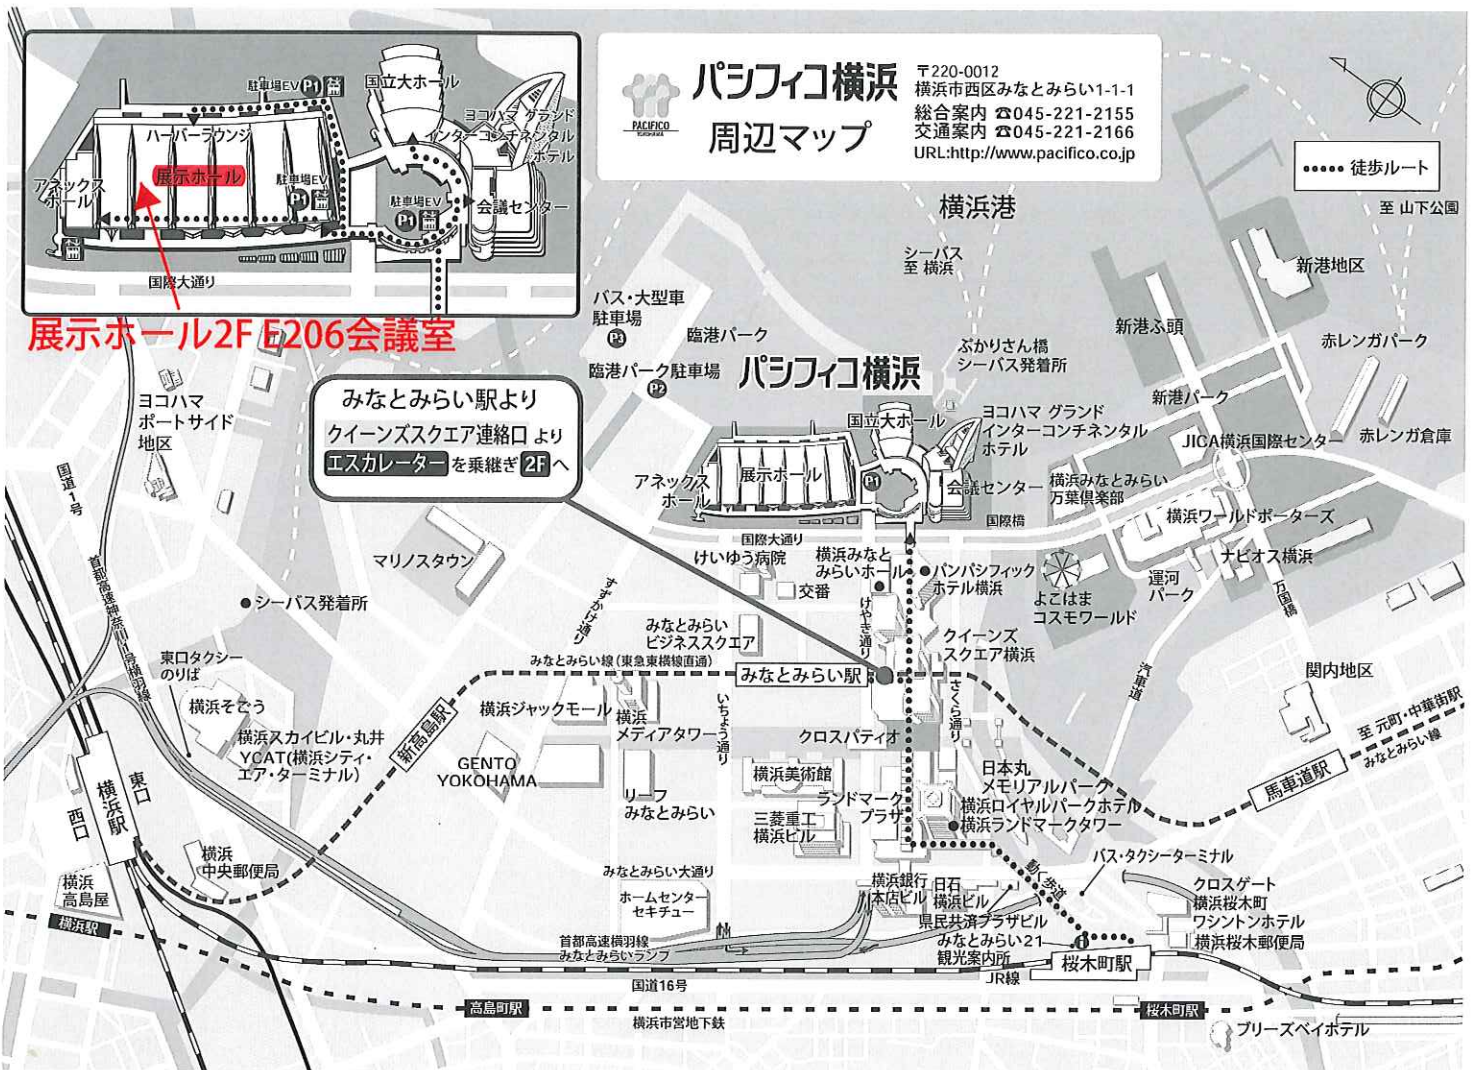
駐車場EV P1
国立大ホール
ヨコハマ グランド インターコンチネンタル ホテル
ハーバーラウンジ
展示ホール
アネックスホール
駐車場EV P1
駐車場EV P1
会議センター
国際大通り
展示ホール2F E206会議室

PACIFICO YOKOHAMA
パシフィコ横浜
周辺マップ
〒220-0012
横浜市西区みなとみらい1-1-1
総合案内 ☎045-221-2155
交通案内 ☎045-221-2166
URL:http://www.pacifico.co.jp

徒歩ルート
至 山下公園
横浜港
シーバス 至 横浜
新港地区
新港ふ頭
赤レンガパーク
ぷかりさん橋 シーバス発着所
新港パーク
赤レンガ倉庫
JICA横浜国際センター
バス・大型車駐車場 P3
臨港パーク
臨港パーク駐車場 P2
パシフィコ横浜
国立大ホール
ヨコハマ グランド インターコンチネンタル ホテル
アネックスホール
展示ホール
P1
会議センター
横浜みなとみらい万葉倶楽部
国際橋
横浜ワールドポーターズ
ナビオス横浜
ヨコハマ ポートサイド地区

みなとみらい駅より
クイーンズスクエア連絡口 より
エスカレーター を乗継ぎ 2F へ

国道1号
首都高速神奈川1号横羽線
マリノスタウン
国際大通り
けいゆう病院
横浜みなとみらいホール
パンパシフィック ホテル横浜
交番
よこはま コスモワールド
運河パーク
万国橋
シーバス発着所
すずかけ通り
けやき通り
みなとみらいビジネススクエア
クイーンズスクエア横浜
東口タクシーのりば
みなとみらい線(東急東横線直通)
みなとみらい駅
関内地区
汽車道
横浜そごう
横浜ジャックモール
新高島駅
横浜メディアタワー
いちょう通り
さくら通り
至 元町・中華街駅
みなとみらい線
横浜スカイビル・丸井
YCAT(横浜シティ・エア・ターミナル)
クロスパティオ
日本丸メモリアルパーク
馬車道駅
東口
横浜駅
西口
GENTO YOKOHAMA
横浜美術館
リーフみなとみらい
ランドマークプラザ
横浜ロイヤルパークホテル
横浜ランドマークタワー
三菱重工横浜ビル
動く歩道
横浜中央郵便局
バス・タクシーターミナル
みなとみらい大通り
横浜 高島屋
横浜銀行本店ビル
日石横浜ビル
クロスゲート
横浜桜木町ワシントンホテル
ホームセンター セキチュー
県民共済プラザビル
横浜駅
首都高速横羽線 みなとみらいランプ
みなとみらい21 観光案内所
横浜桜木郵便局
桜木町駅
JR線
国道16号
高島町駅
桜木町駅
横浜市営地下鉄
ブリーズベイホテル